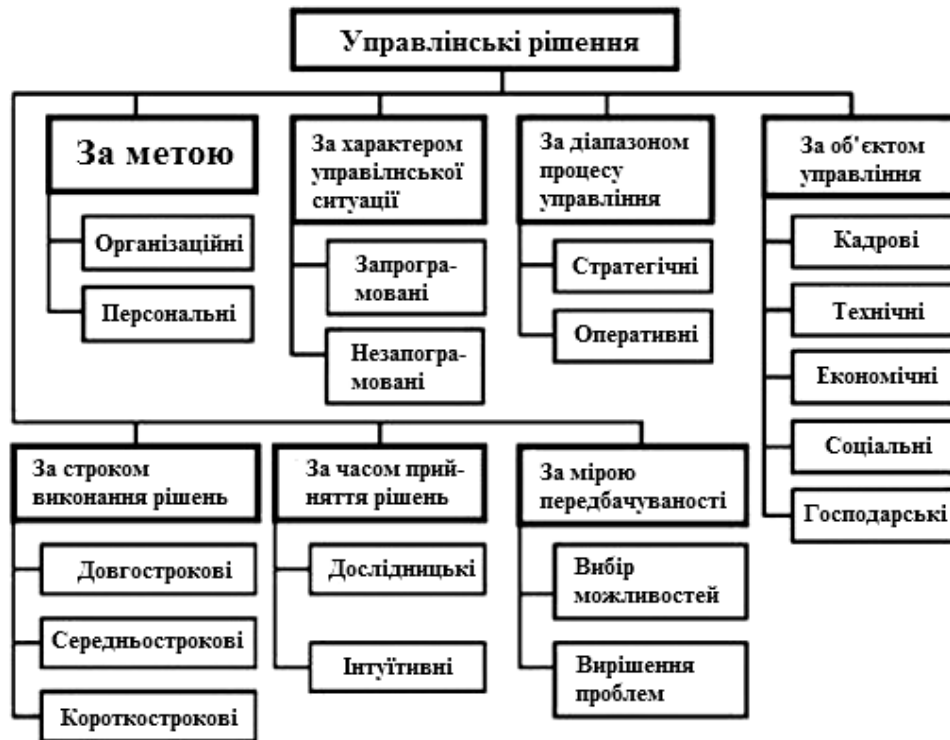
Управлінські рішення

За метою

Організаційні

Персональні

За характером управлінської ситуації

Запрограмовані

Незапограмовані

За діапазоном процесу управління

Стратегічні

Оперативні

За об'єктом управління

Кадрові

Технічні

Економічні

Соціальні

Господарські

За строком виконання рішень

Довгострокові

Середньострокові

Короткострокові

За часом прийняття рішень

Дослідницькі

Інтуїтивні

За мірою передбачуваності

Вибір можливостей

Вирішення проблем